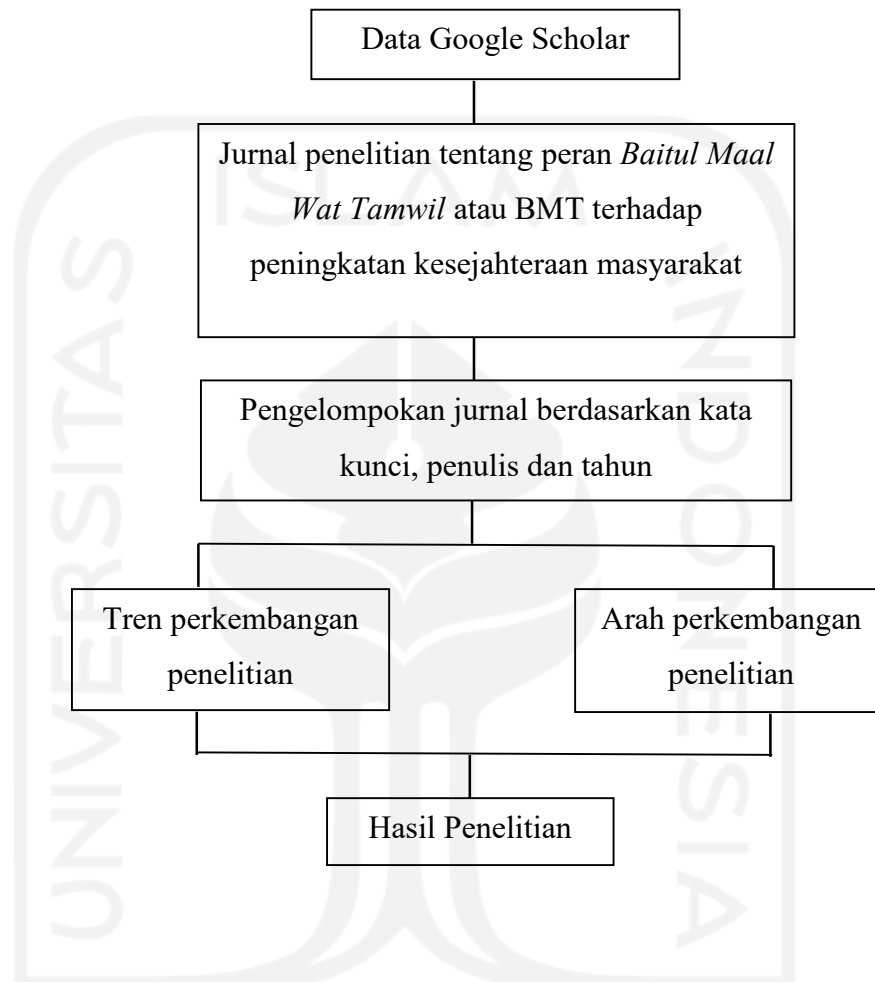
Data Google Scholar

Jurnal penelitian tentang peran *Baitul Maal Wat Tamwil* atau BMT terhadap peningkatan kesejahteraan masyarakat

Pengelompokan jurnal berdasarkan kata kunci, penulis dan tahun

Tren perkembangan penelitian

Arah perkembangan penelitian

Hasil Penelitian